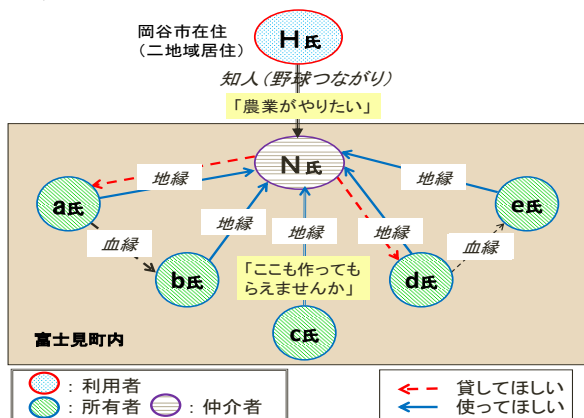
岡谷市在住
（二地域居住）

H氏

知人（野球つながり）

「農業がやりたい」

N氏

地縁

a氏

地縁

血縁

地縁

b氏

地縁

「ここも作ってもらえませんか」

地縁

d氏

血縁

地縁

e氏

富士見町内

c氏

：利用者
：所有者
：仲介者

貸してほしい
使ってほしい